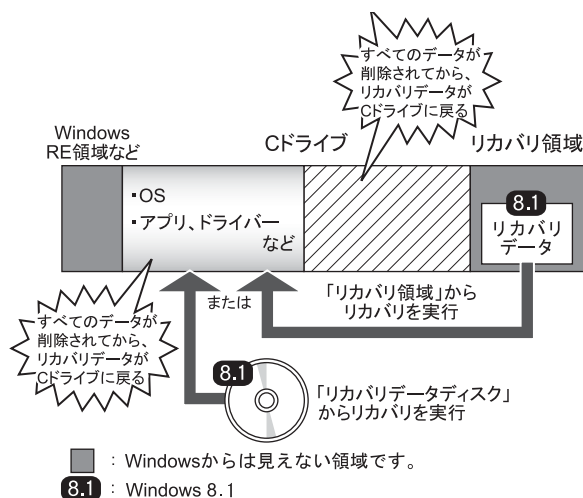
すべてのデータが削除されてから、リカバリデータがCドライブに戻る

Windows RE領域など

Cドライブ

リカバリ領域

・OS
・アプリ、ドライバー など

8.1
リカバリデータ

「リカバリ領域」からリカバリを実行

または

すべてのデータが削除されてから、リカバリデータがCドライブに戻る

8.1

「リカバリデータディスク」からリカバリを実行

：Windowsからは見えない領域です。

8.1 ：Windows 8.1